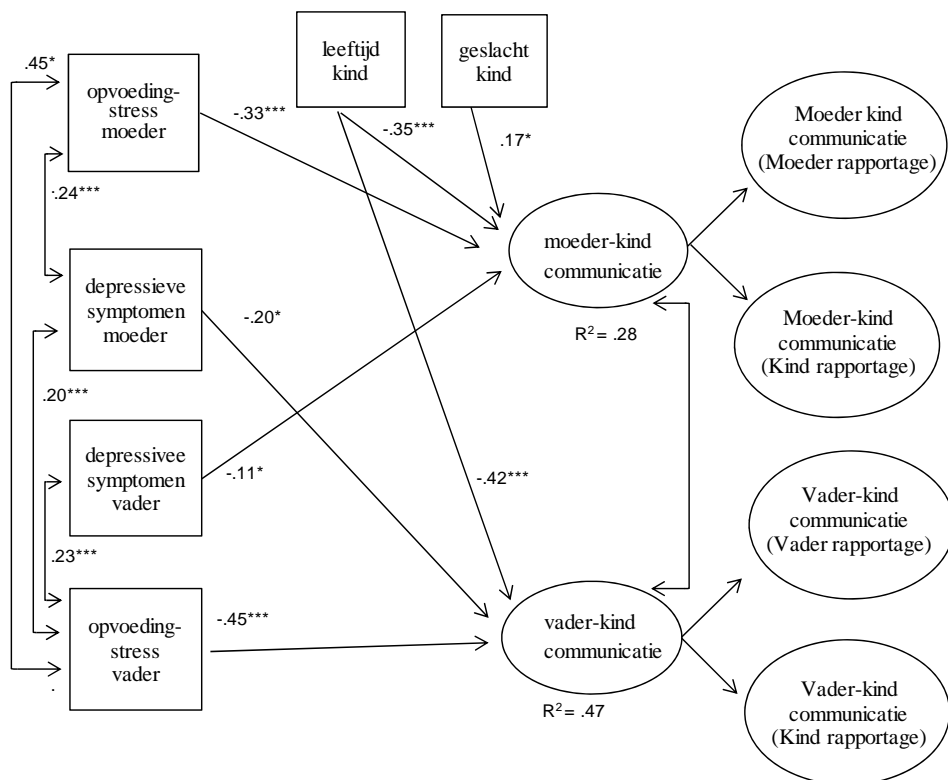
.45*

opvoedingstress moeder

leeftijd kind

geslacht kind

-.33***

-.35***

.17*

Moeder kind communicatie (Moeder rapportage)

:24***

moeder-kind communicatie

depressieve symptomen moeder

-.20*

$R^2$ = .28

Moeder-kind communicatie (Kind rapportage)

.20***

depressivee symptomen vader

-.11*

-.42***

Vader-kind communicatie (Vader rapportage)

.23***

opvoedingstress vader

-.45***

vader-kind communicatie

.

$R^2$ = .47

Vader-kind communicatie (Kind rapportage)